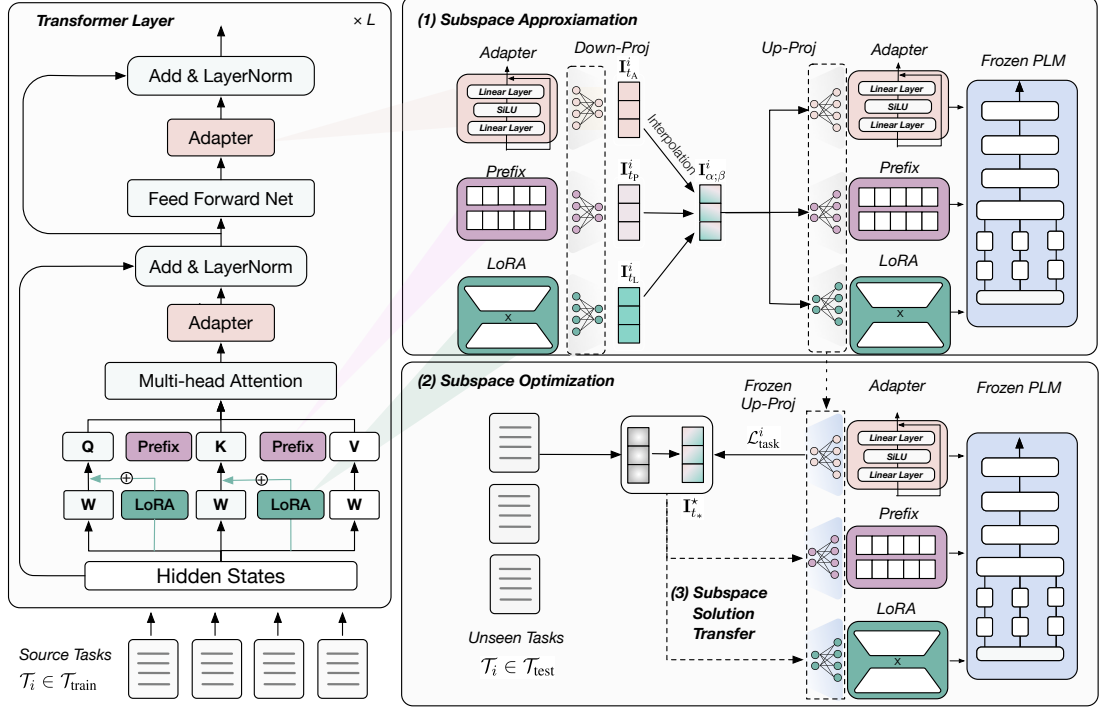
Transformer Layer
$\times L$

Add & LayerNorm

Adapter

Feed Forward Net

Add & LayerNorm

Adapter

Multi-head Attention

Q Prefix K Prefix V

$\oplus$ $\oplus$

W LoRA W LoRA W

Hidden States

Source Tasks
$\mathcal{T}_i \in \mathcal{T}_{\text{train}}$

(1) Subspace Approxiamation

Adapter
Linear Layer
SiLU
Linear Layer

Down-Proj

$\mathbf{I}^i_{t_A}$

Interpolation

Prefix

$\mathbf{I}^i_{t_P}$

$\mathbf{I}^i_{\alpha;\beta}$

LoRA
x

$\mathbf{I}^i_{t_L}$

Up-Proj

Adapter
Linear Layer
SiLU
Linear Layer

Prefix

LoRA
x

Frozen PLM

(2) Subspace Optimization

Frozen Up-Proj

$\mathcal{L}^i_{\text{task}}$

$\mathbf{I}^\star_{t_*}$

Adapter
Linear Layer
SiLU
Linear Layer

Prefix

LoRA
x

Frozen PLM

(3) Subspace Solution Transfer

Unseen Tasks
$\mathcal{T}_i \in \mathcal{T}_{\text{test}}$